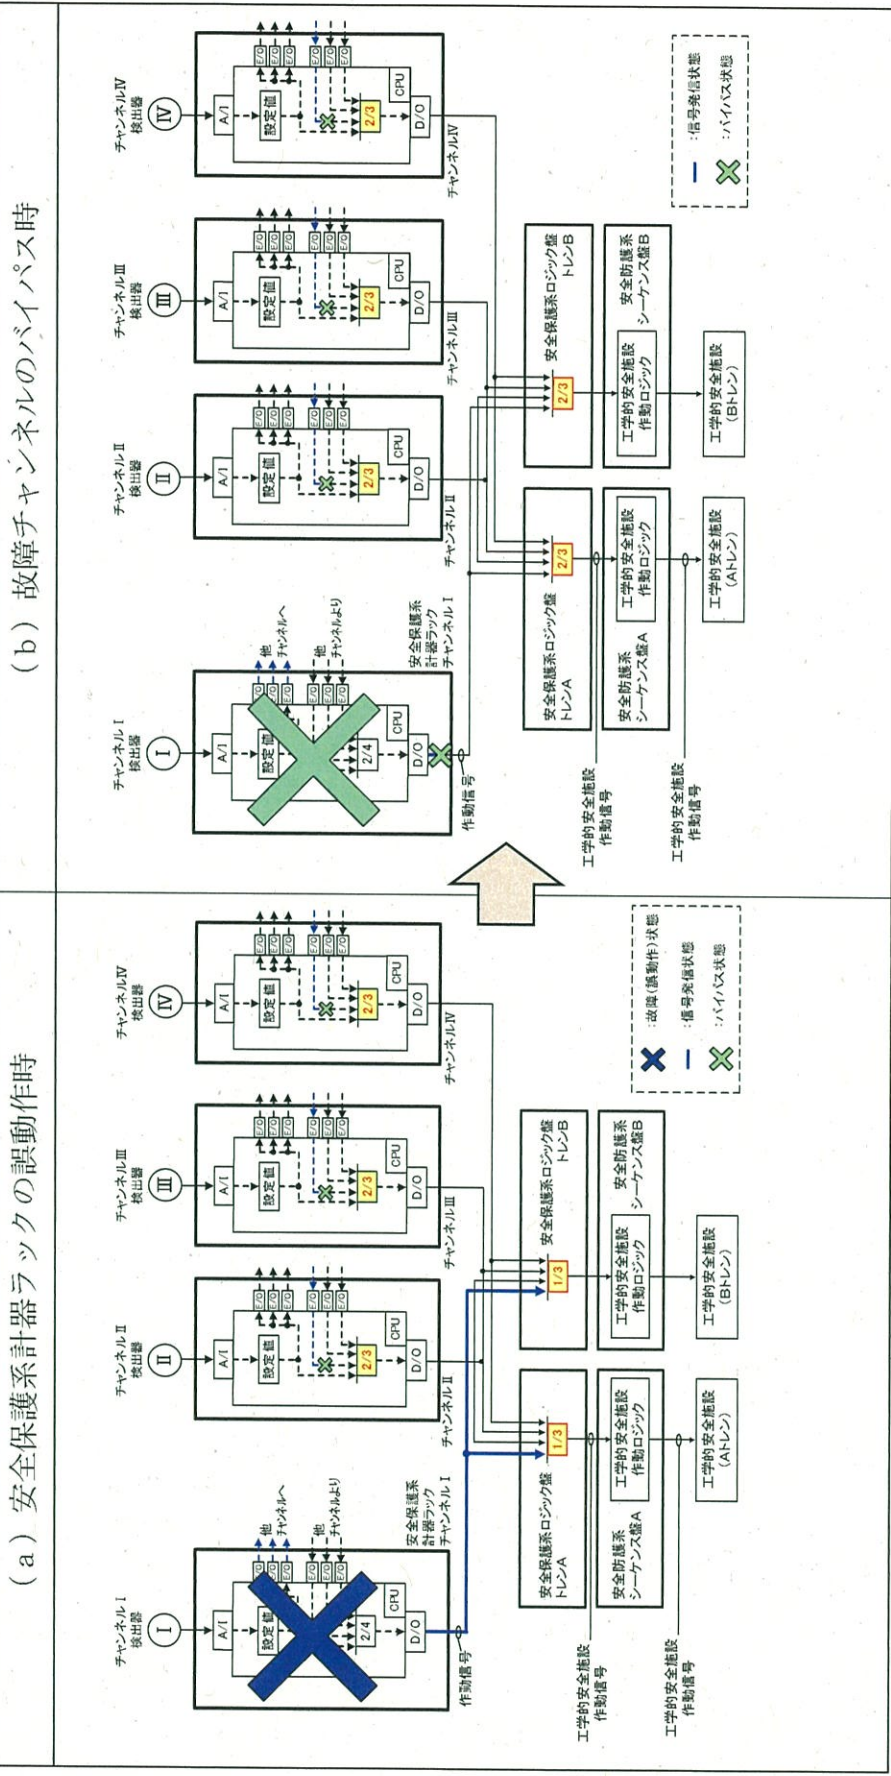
（a）安全保護系計器ラックの誤動作時

チャンネルⅠ
検出器
Ⅰ
A/I
設定値
2/4
CPU
D/O
E/O
E/O
E/O
E/O
E/O
E/O
他
チャンネルへ
他
チャンネルより
安全保護系
計器ラック
チャンネルⅠ
作動信号

チャンネルⅡ
検出器
Ⅱ
A/I
設定値
2/3
CPU
D/O
E/O
E/O
E/O
E/O
E/O
E/O
チャンネルⅡ

チャンネルⅢ
検出器
Ⅲ
A/I
設定値
2/3
CPU
D/O
E/O
E/O
E/O
E/O
E/O
E/O
チャンネルⅢ

チャンネルⅣ
検出器
Ⅳ
A/I
設定値
2/3
CPU
D/O
E/O
E/O
E/O
E/O
E/O
E/O
チャンネルⅣ

安全保護系ロジック盤
トレンA
1/3
安全保護系ロジック盤
トレンB
1/3
工学的安全施設
作動ロジック
安全防護系
シーケンス盤A
工学的安全施設
作動ロジック
安全防護系
シーケンス盤B
工学的安全施設
作動信号
工学的安全施設
作動信号
工学的安全施設
（Aトレン）
工学的安全施設
（Bトレン）

：故障（誤動作）状態
：信号発信状態
：バイパス状態

（b）故障チャンネルのバイパス時

チャンネルⅠ
検出器
Ⅰ
A/I
設定値
2/4
CPU
D/O
E/O
E/O
E/O
E/O
E/O
E/O
他
チャンネルへ
他
チャンネルより
安全保護系
計器ラック
チャンネルⅠ
作動信号

チャンネルⅡ
検出器
Ⅱ
A/I
設定値
2/3
CPU
D/O
E/O
E/O
E/O
E/O
E/O
E/O
チャンネルⅡ

チャンネルⅢ
検出器
Ⅲ
A/I
設定値
2/3
CPU
D/O
E/O
E/O
E/O
E/O
E/O
E/O
チャンネルⅢ

チャンネルⅣ
検出器
Ⅳ
A/I
設定値
2/3
CPU
D/O
E/O
E/O
E/O
E/O
E/O
E/O
チャンネルⅣ

安全保護系ロジック盤
トレンA
2/3
安全保護系ロジック盤
トレンB
2/3
工学的安全施設
作動ロジック
安全防護系
シーケンス盤A
工学的安全施設
作動ロジック
安全防護系
シーケンス盤B
工学的安全施設
作動信号
工学的安全施設
作動信号
工学的安全施設
（Aトレン）
工学的安全施設
（Bトレン）

：信号発信状態
：バイパス状態